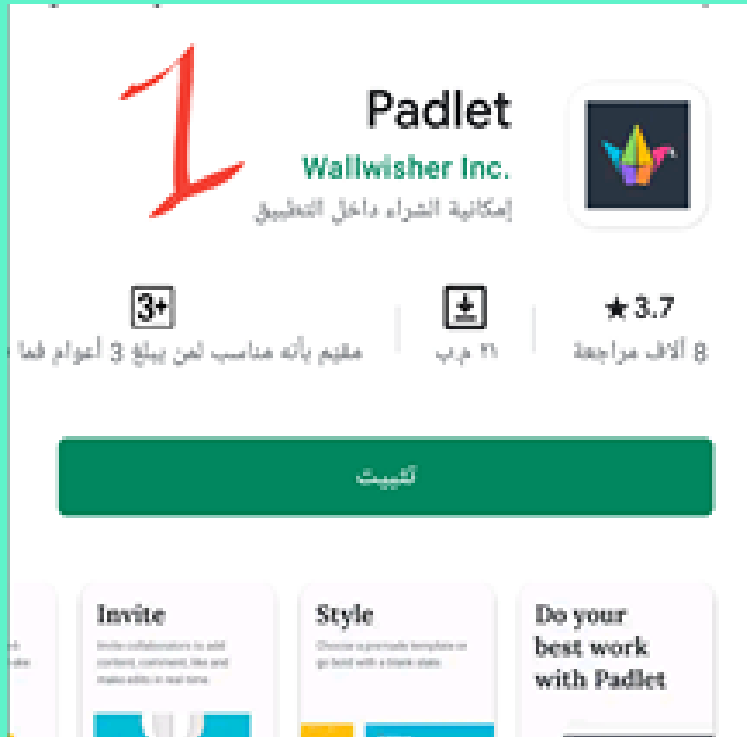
1

Padlet
Wallwisher Inc.
إمكانية الشراء داخل التطبيق

3.7 ★
8 آلاف مراجعة

٢١ م.ب

3+
مقيم بأنه مناسب لمن يبلغ 3 أعوام فما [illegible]

تثبيت

Invite
Invite collaborators to add content, comment, like and make edits in real time.

Style
Choose a premade template or go bold with a blank slate.

Do your best work with Padlet